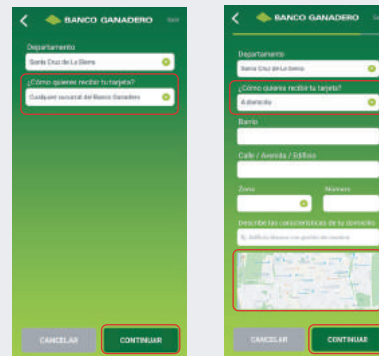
BANCO GANADERO

Salir

Departamento

Santa Cruz de La Sierra

¿Cómo quieres recibir tu tarjeta?

Cualquier sucursal del Banco Ganadero

CANCELAR

CONTINUAR

BANCO GANADERO

Sa

Departamento

Santa Cruz de La Sierra

¿Cómo quieres recibir tu tarjeta?

A domicilio

Barrio

Calle / Avenida / Edificio

Zona

Número

Describe las características de tu domicilio

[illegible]

CANCELAR

CONTINUAR